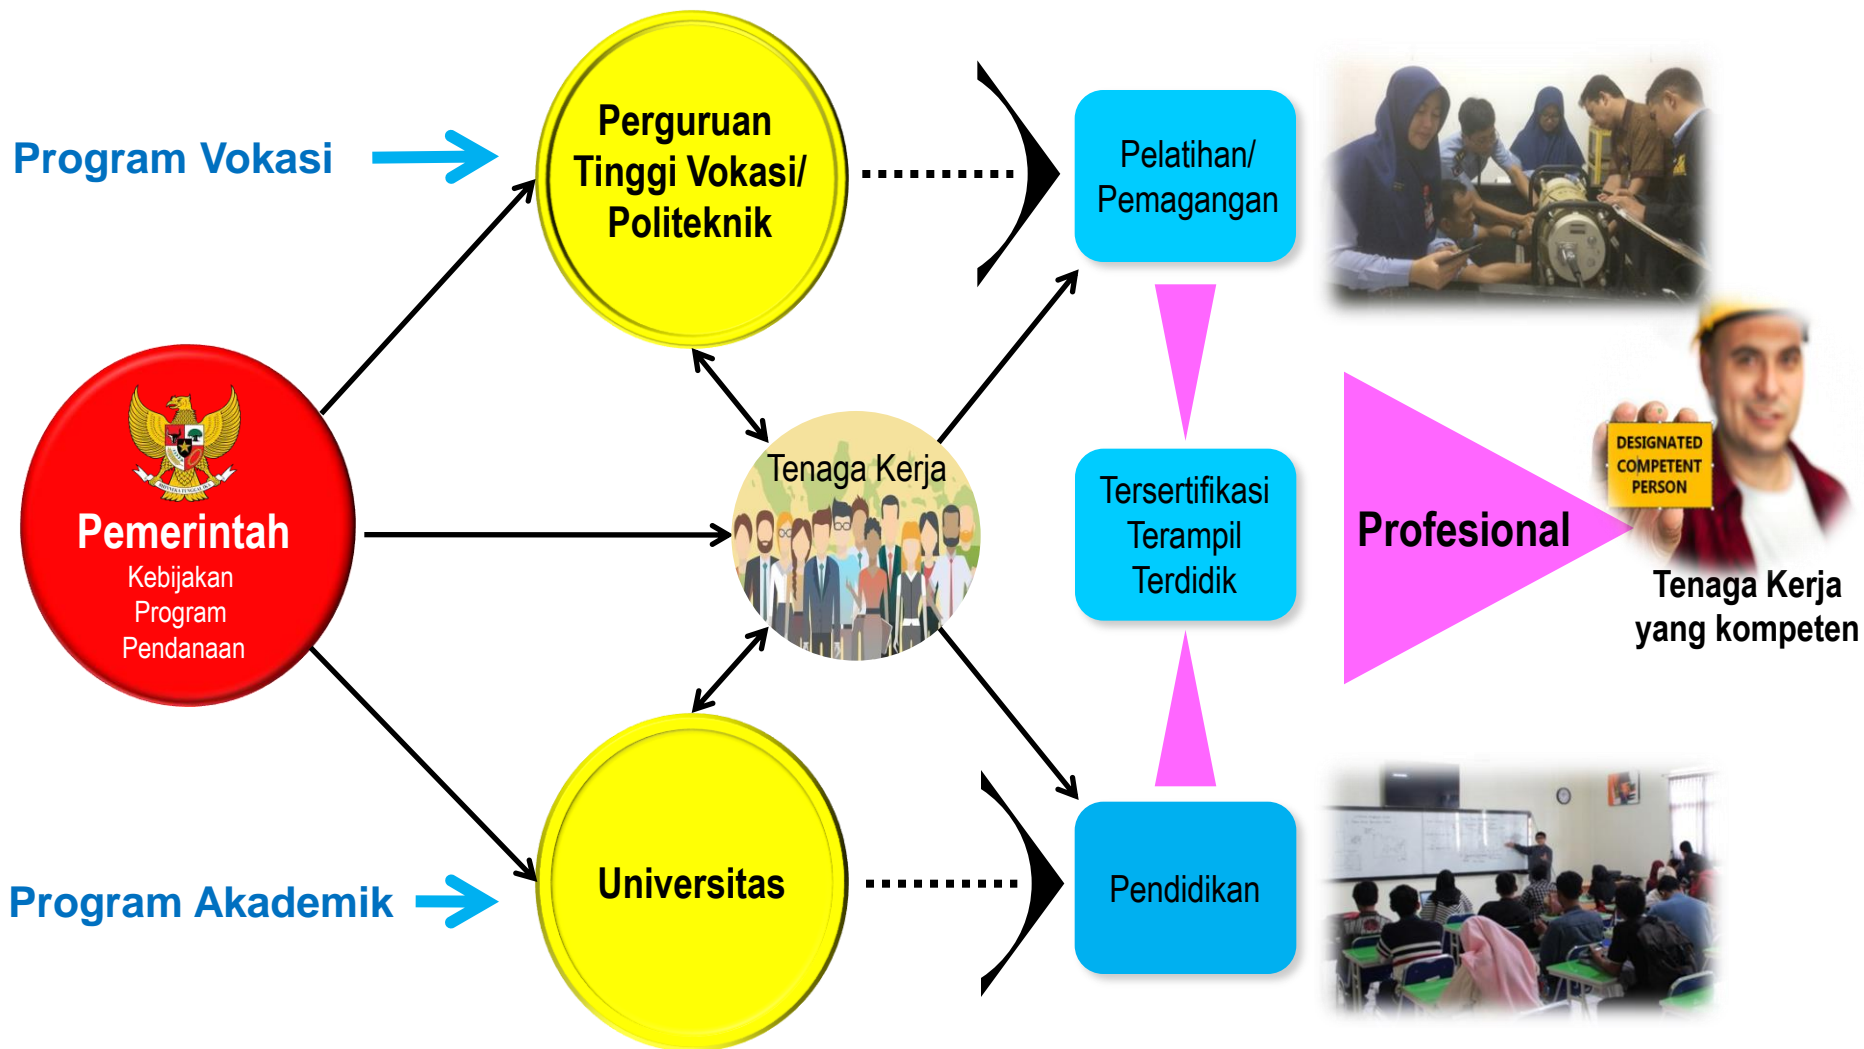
Program Vokasi

Perguruan Tinggi Vokasi/ Politeknik

Pelatihan/ Pemagangan

Pemerintah
Kebijakan
Program
Pendanaan

Tenaga Kerja

Tersertifikasi
Terampil
Terdidik

Profesional

DESIGNATED COMPETENT PERSON

Tenaga Kerja yang kompeten

Program Akademik

Universitas

Pendidikan